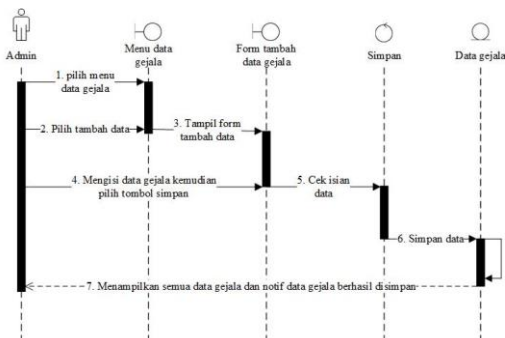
Admin

Menu data gejala

Form tambah data gejala

Simpan

Data gejala

1. pilih menu data gejala

2. Pilih tambah data

3. Tampil form tambah data

4. Mengisi data gejala kemudian pilih tombol simpan

5. Cek isian data

6. Simpan data

7. Menampilkan semua data gejala dan notif data gejala berhasil disimpan